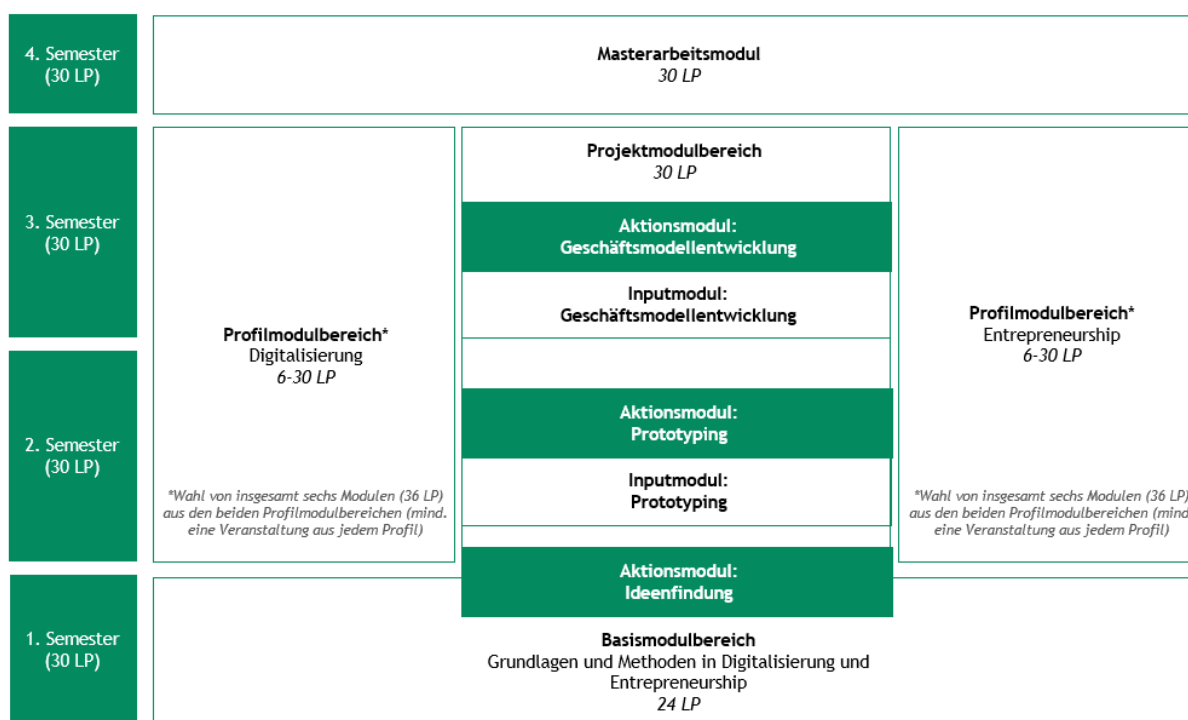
4. Semester (30 LP)

Masterarbeitsmodul
30 LP

3. Semester (30 LP)

Profilmodulbereich*
Digitalisierung
6-30 LP

*Wahl von insgesamt sechs Modulen (36 LP) aus den beiden Profilmodulbereichen (mind. eine Veranstaltung aus jedem Profil)

Projektmodulbereich
30 LP

Aktionsmodul:
Geschäftsmodellentwicklung

Inputmodul:
Geschäftsmodellentwicklung

Aktionsmodul:
Prototyping

Inputmodul:
Prototyping

Profilmodulbereich*
Entrepreneurship
6-30 LP

*Wahl von insgesamt sechs Modulen (36 LP) aus den beiden Profilmodulbereichen (mind. eine Veranstaltung aus jedem Profil)

2. Semester (30 LP)

Aktionsmodul:
Ideenfindung

1. Semester (30 LP)

Basismodulbereich
Grundlagen und Methoden in Digitalisierung und Entrepreneurship
24 LP